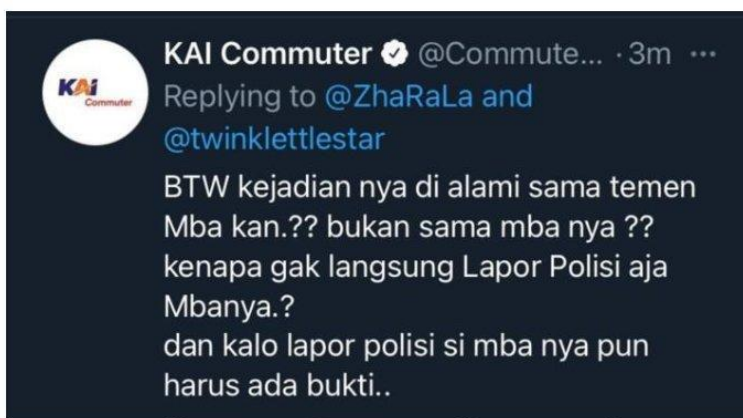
KAi Commuter

KAI Commuter @Commute... · 3m ···
Replying to @ZhaRaLa and @twinklettlestar

BTW kejadian nya di alami sama temen Mba kan.?? bukan sama mba nya ??
kenapa gak langsung Lapor Polisi aja Mbanya.?
dan kalo lapor polisi si mba nya pun harus ada bukti..